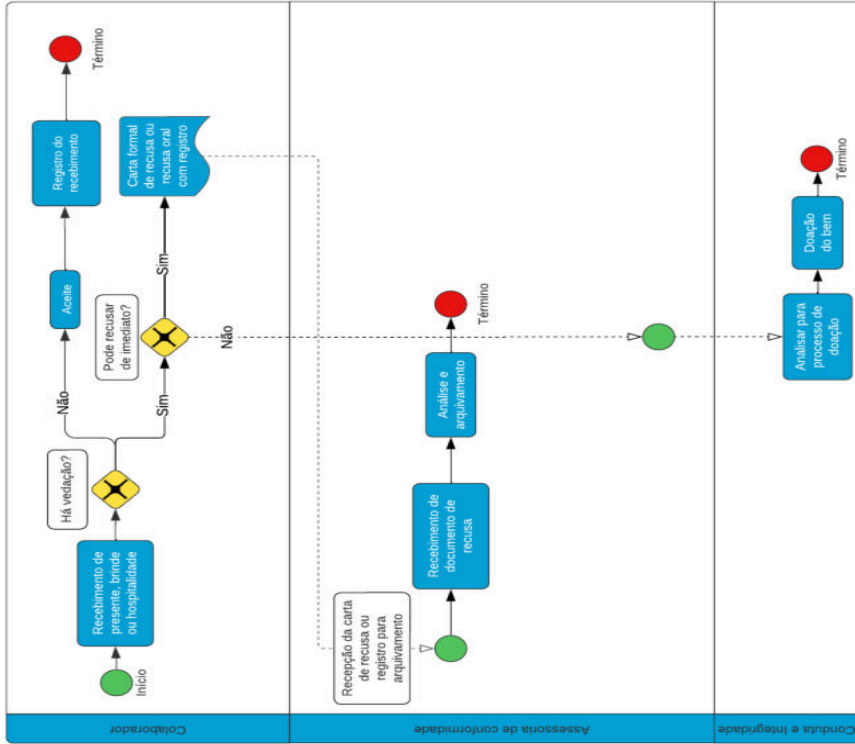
Colaborador

Início

Recebimento de presente, brinde ou hospitalidade

Há vedação?

Não

Sim

Aceite

Registro do recebimento

Término

Pode recusar de imediato?

Sim

Carta formal de recusa ou recusa oral com registro

Não

Assessoria de conformidade

Recepção da carta de recusa ou registro para arquivamento

Recebimento de documento de recusa

Análise e arquivamento

Término

Conduta e Integridade

Analisar para processo de doação

Doação do bem

Término